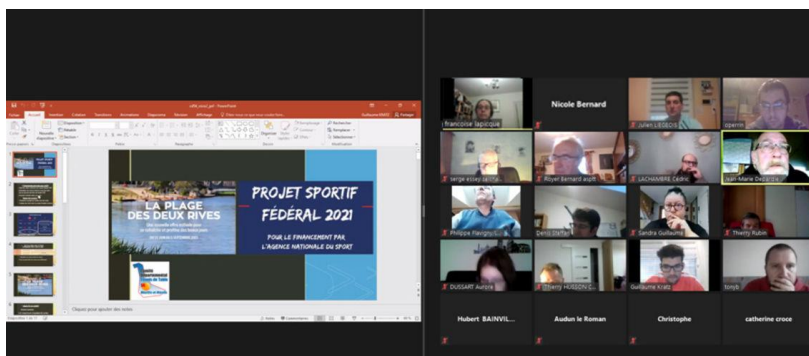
LA PLAGE DES DEUX RIVES

PROJET SPORTIF FÉDÉRAL 2021

POUR LE FINANCEMENT PAR L'AGENCE NATIONALE DU SPORT

Cliquez pour ajouter des notes

Nicole Bernard

francoise lapicque

Julien LEGEOIS

cperrin

serge eysey

Royer Bernard

LACHAMBRE Cédric

Jean-Marie DeCarlo

Philippe Flavigny

Denis Steffen

Sandra Guillaume

Thierry Rubin

DUSSART Aurore

Thierry HUSSON

Guillaume Kratz

tonyb

Hubert BAINVIL...

Audun le Roman

Christophe

catherine croce